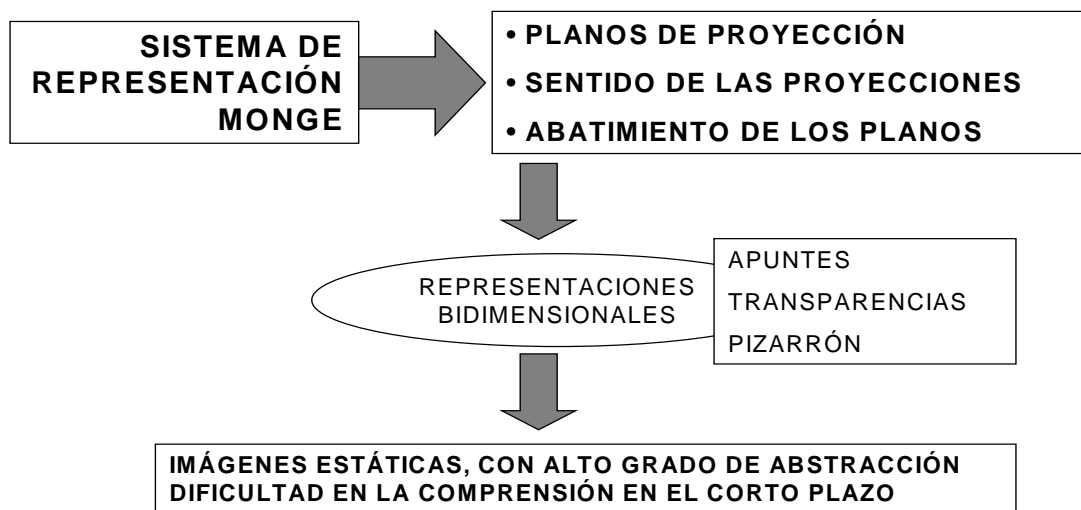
SISTEMA DE REPRESENTACIÓN MONGE

• PLANOS DE PROYECCIÓN
• SENTIDO DE LAS PROYECCIONES
• ABATIMIENTO DE LOS PLANOS

REPRESENTACIONES BIDIMENSIONALES

APUNTES
TRANSPARENCIAS
PIZARRÓN

IMÁGENES ESTÁTICAS, CON ALTO GRADO DE ABSTRACCIÓN
DIFICULTAD EN LA COMPRENSIÓN EN EL CORTO PLAZO